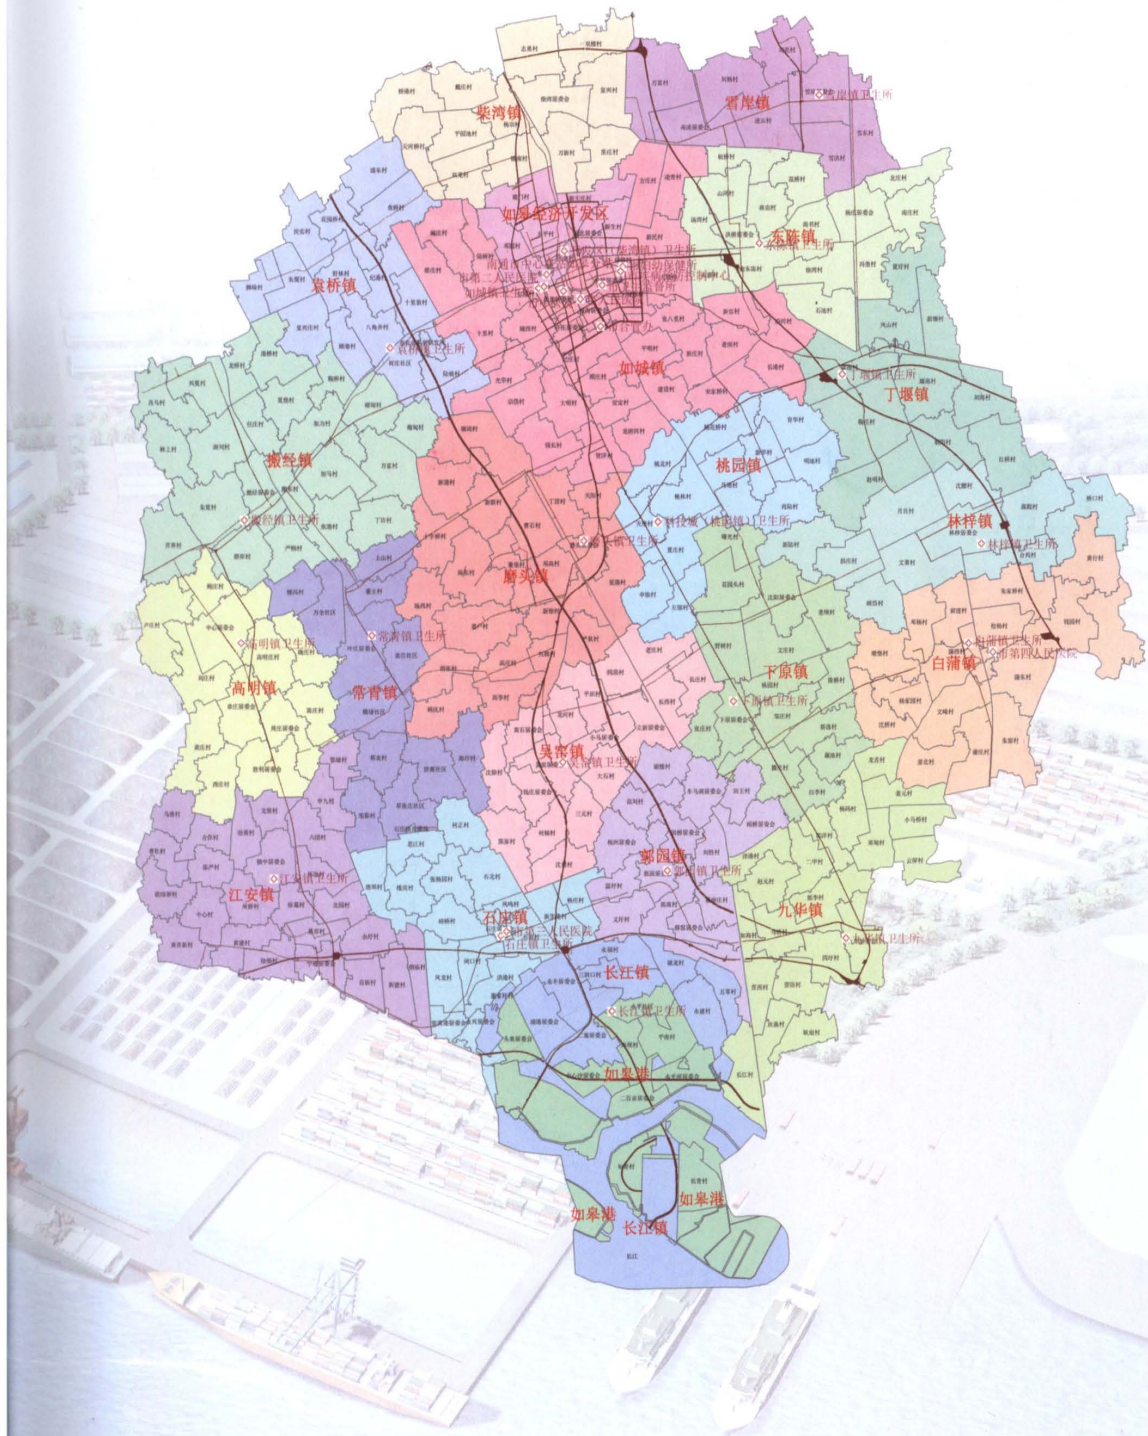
柴湾镇
搬经镇
雪岸镇
东陈镇
袁桥镇
如皋经济开发区
如城镇
丁堰镇
桃园镇
林梓镇
磨头镇
白蒲镇
常青镇
高明镇
下原镇
吴窑镇
郭园镇
江安镇
九华镇
石庄镇
长江镇
如皋港
如皋港
如皋港
长江镇
东陈镇卫生所
袁桥镇卫生所
丁堰镇卫生所
搬经镇卫生所
林梓镇卫生所
高明镇卫生所
常青镇卫生所
白蒲镇卫生所
市第四人民医院
下原镇卫生所
吴窑镇卫生所
江安镇卫生所
郭园镇卫生所
九华镇卫生所
石庄镇卫生所
长江镇卫生所